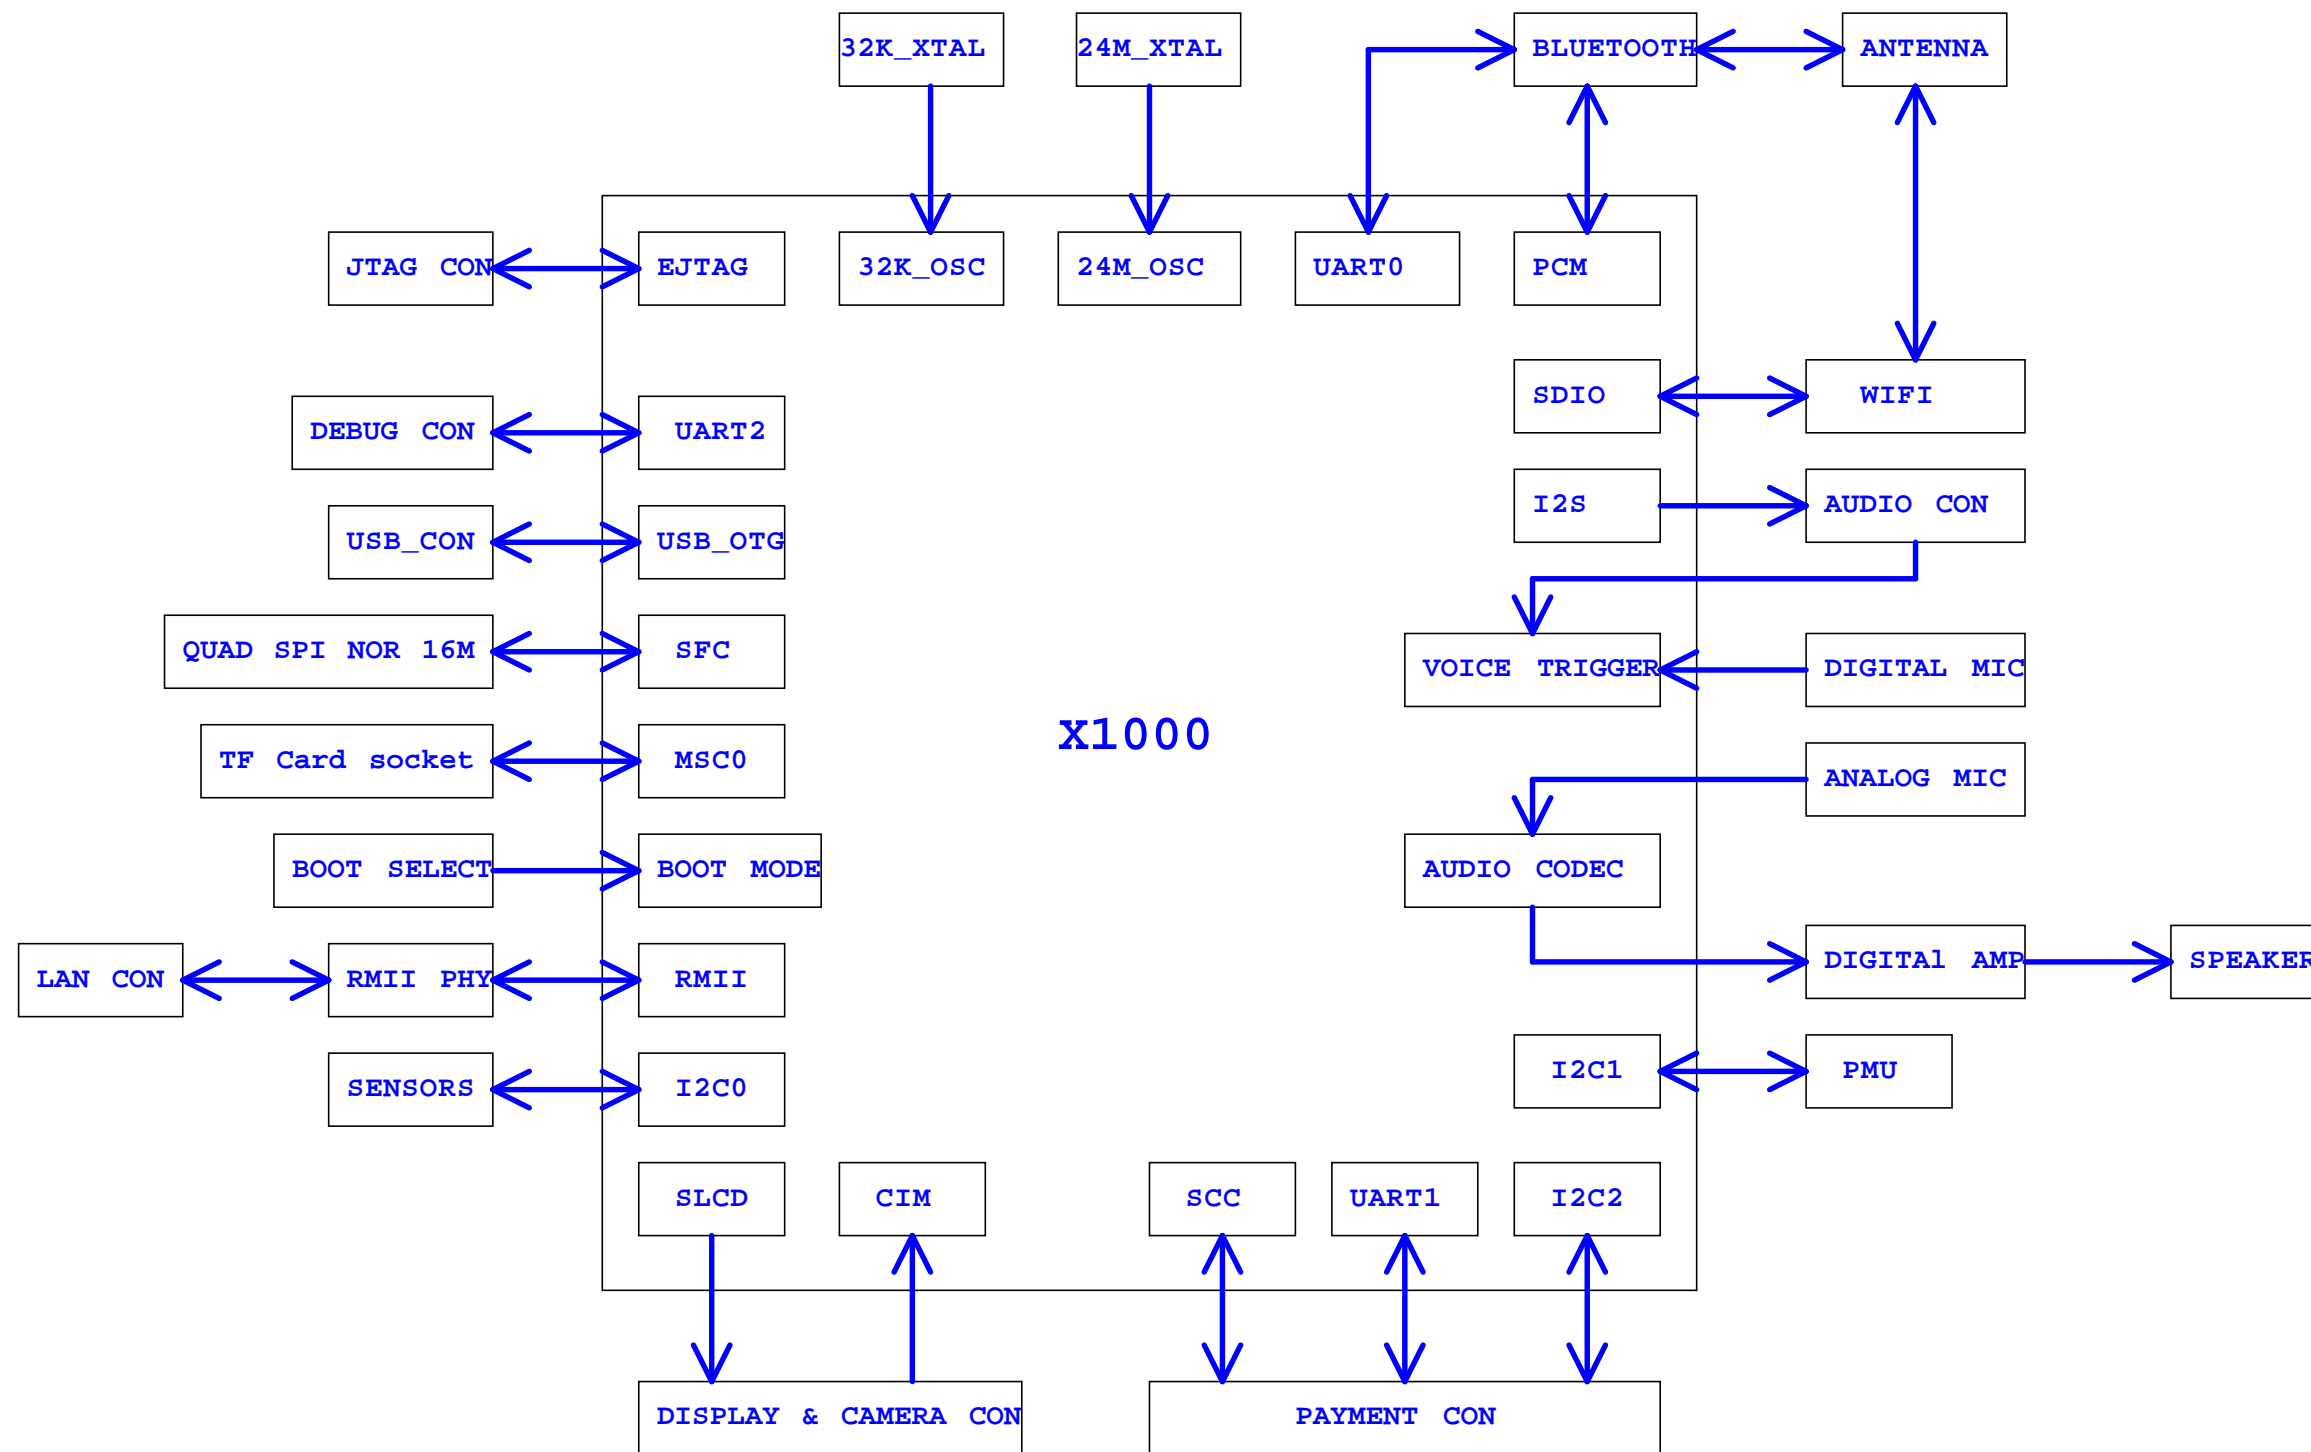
32K_XTAL

24M_XTAL

BLUETOOTH

ANTENNA

JTAG CON

EJTAG

32K_OSC

24M_OSC

UART0

PCM

SDIO

WIFI

DEBUG CON

UART2

I2S

AUDIO CON

USB_CON

USB_OTG

QUAD SPI NOR 16M

SFC

VOICE TRIGGER

DIGITAL MIC

X1000

TF Card socket

MSC0

ANALOG MIC

BOOT SELECT

BOOT MODE

AUDIO CODEC

LAN CON

RMII PHY

RMII

DIGITAl AMP

SPEAKER

SENSORS

I2C0

I2C1

PMU

SLCD

CIM

SCC

UART1

I2C2

DISPLAY & CAMERA CON

PAYMENT CON